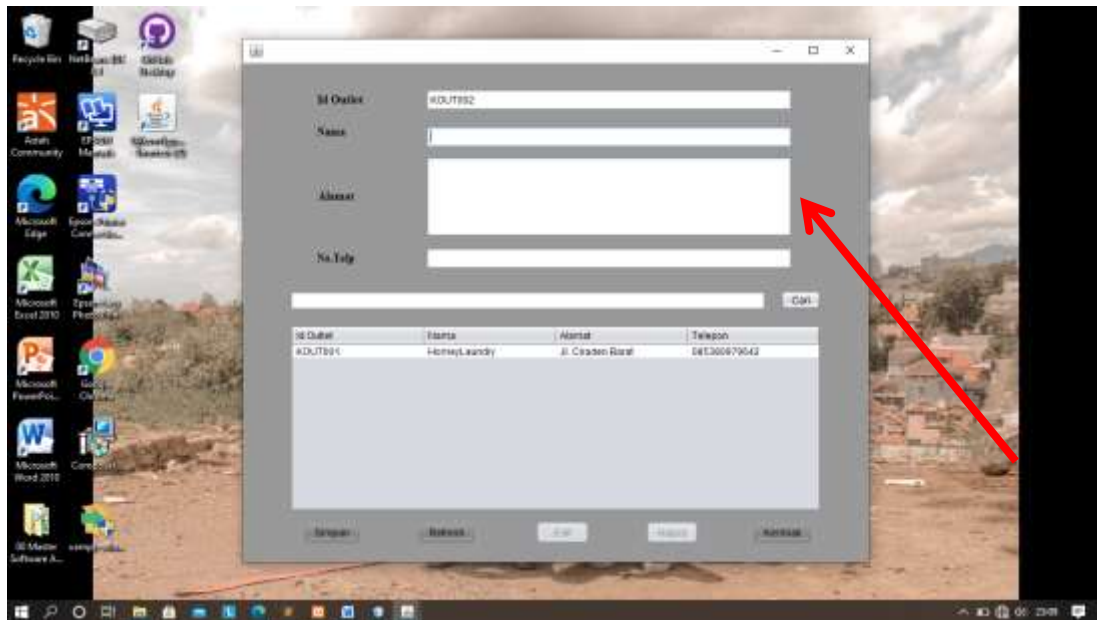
Recycle Bin

Aorin Community

Microsoft Edge

Microsoft Excel 2010

Microsoft PowerPoi...

Microsoft Word 2010

Id Outlet
KOUT002

Nama

Alamat

No.Telp

Cari

| Id Outlet | Nama | Alamat | Telepon |
|---|---|---|---|
| KOUT001 | HomeyLaundy | Jl. Ciraden Barat | 085300979542 |

Simpan

Batal

Edit

Hapus

Kembali

23:09